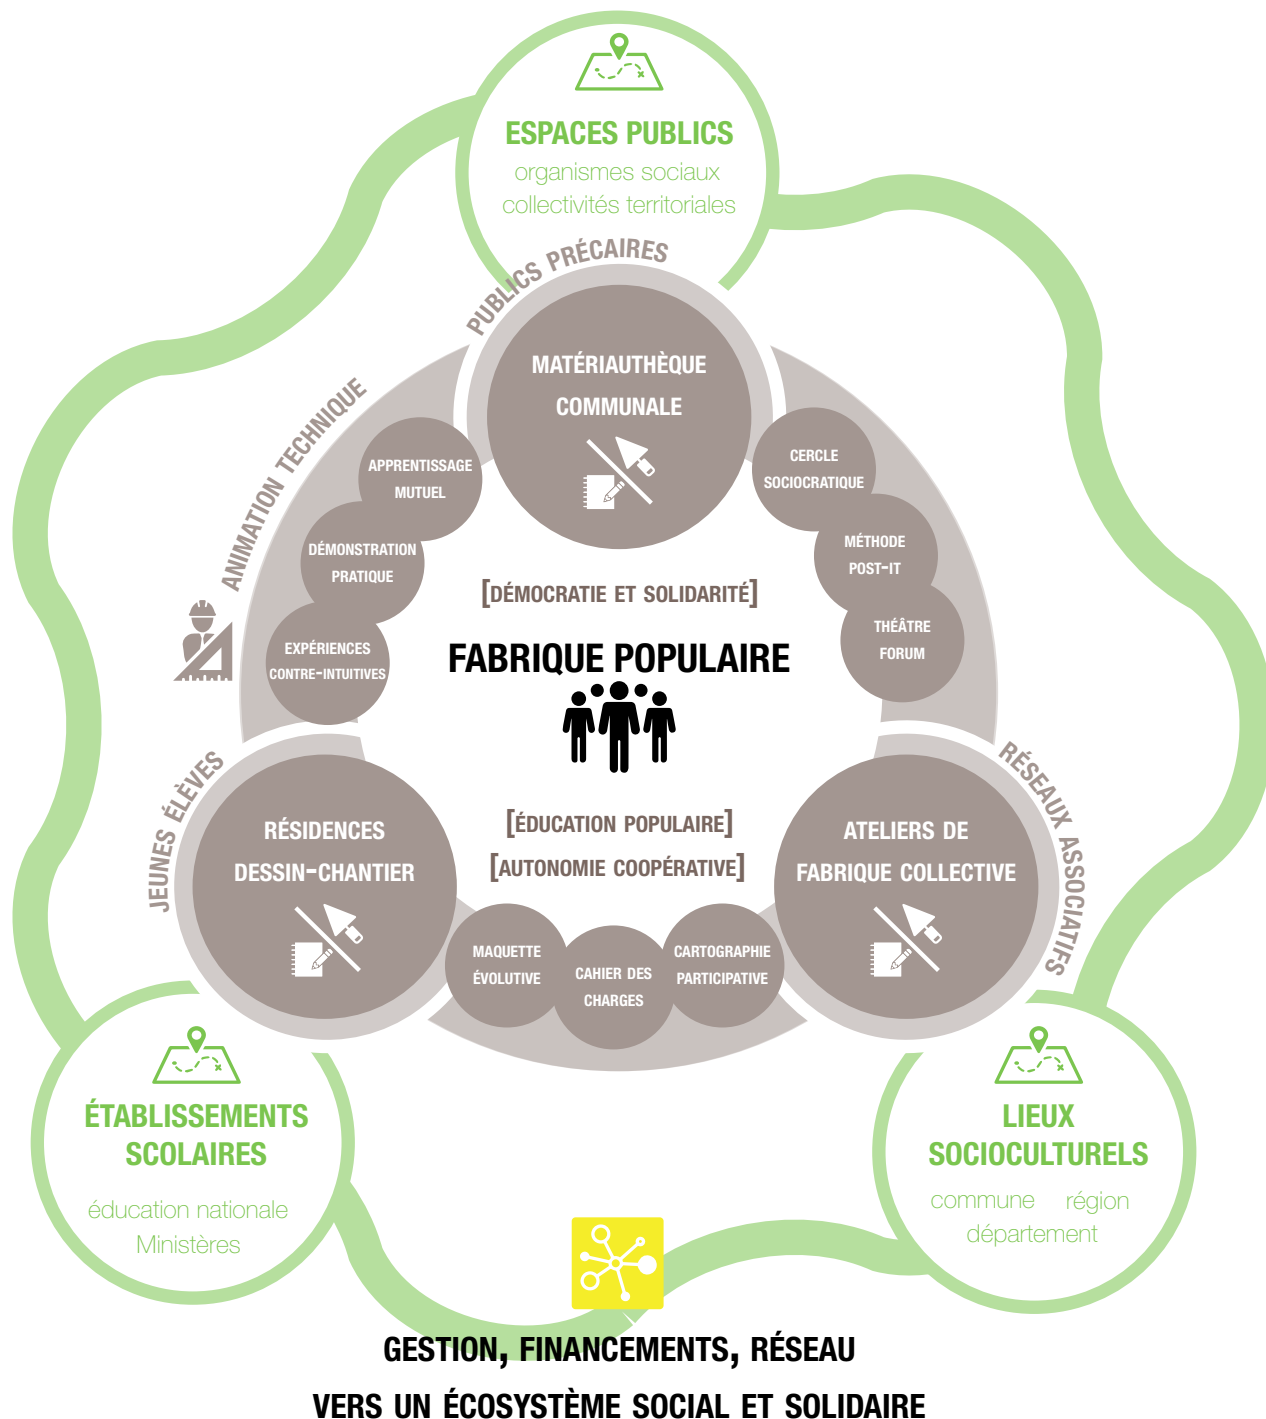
ESPACES PUBLICS
organismes sociaux
collectivités territoriales

PUBLICS PRÉCAIRES

MATÉRIAUTHÈQUE COMMUNALE

ANIMATION TECHNIQUE

APPRENTISSAGE MUTUEL

DÉMONSTRATION PRATIQUE

EXPÉRIENCES CONTRE-INTUITIVES

CERCLE SOCIOCRATIQUE

MÉTHODE POST-IT

THÉÂTRE FORUM

[DÉMOCRATIE ET SOLIDARITÉ]

FABRIQUE POPULAIRE

[ÉDUCATION POPULAIRE]
[AUTONOMIE COOPÉRATIVE]

JEUNES ÉLÈVES

RÉSIDENCES DESSIN-CHANTIER

RÉSEAUX ASSOCIATIFS

ATELIERS DE FABRIQUE COLLECTIVE

MAQUETTE ÉVOLUTIVE

CAHIER DES CHARGES

CARTOGRAPHIE PARTICIPATIVE

ÉTABLISSEMENTS SCOLAIRES
éducation nationale
Ministères

LIEUX SOCIOCULTURELS
commune région
département

GESTION, FINANCEMENTS, RÉSEAU
VERS UN ÉCOSYSTÈME SOCIAL ET SOLIDAIRE